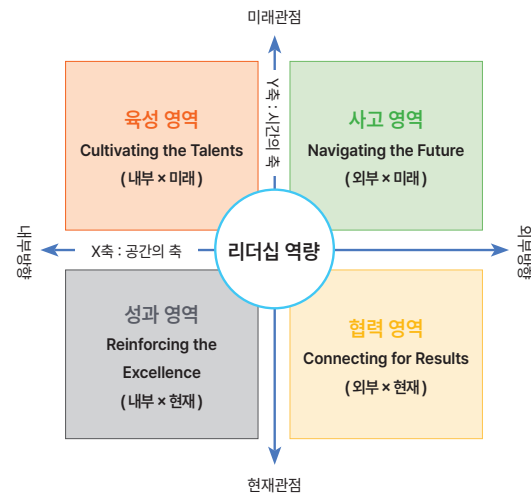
미래관점

Y축 : 시간의 축

육성 영역
Cultivating the Talents
( 내부 × 미래 )

사고 영역
Navigating the Future
( 외부 × 미래 )

내부방향

X축 : 공간의 축

리더십 역량

외부방향

성과 영역
Reinforcing the Excellence
( 내부 × 현재 )

협력 영역
Connecting for Results
( 외부 × 현재 )

현재관점